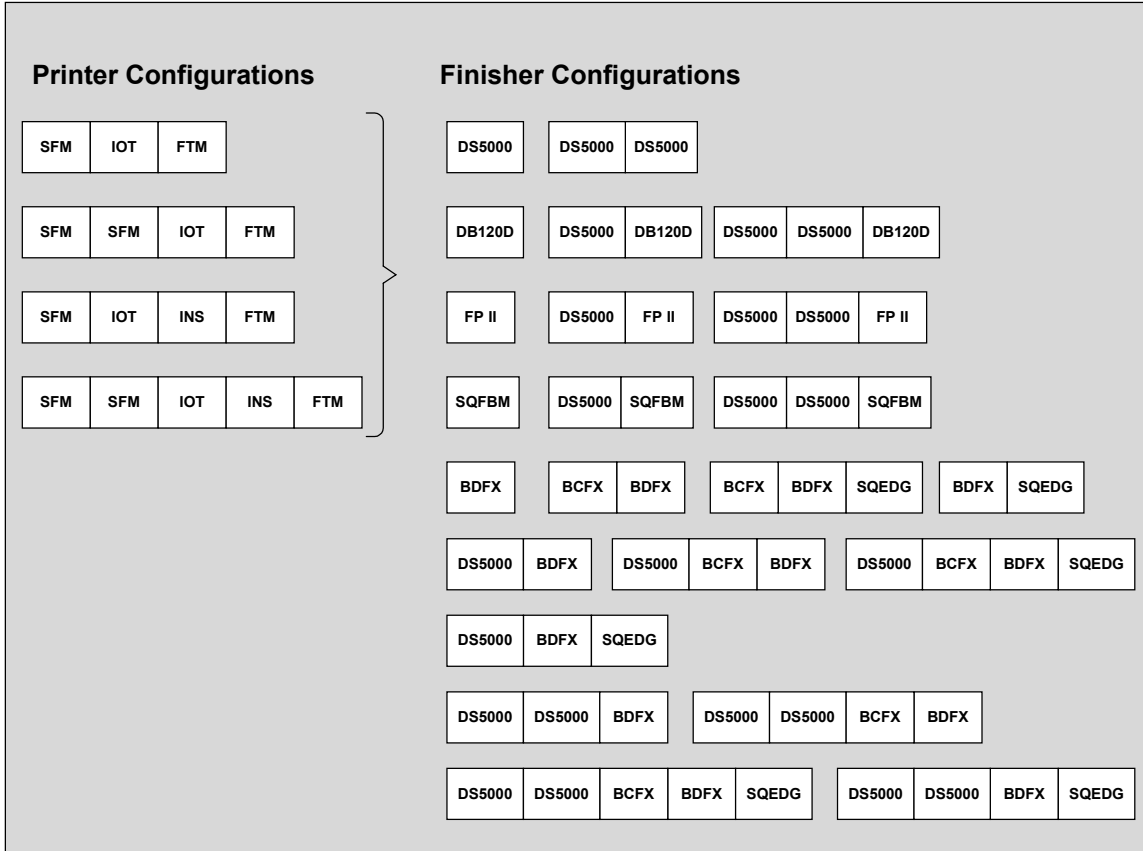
Printer Configurations

SFM IOT FTM

SFM SFM IOT FTM

SFM IOT INS FTM

SFM SFM IOT INS FTM

Finisher Configurations

DS5000

DS5000 DS5000

DB120D

DS5000 DB120D

DS5000 DS5000 DB120D

FP II

DS5000 FP II

DS5000 DS5000 FP II

SQFBM

DS5000 SQFBM

DS5000 DS5000 SQFBM

BDFX

BCFX BDFX

BCFX BDFX SQEDG

BDFX SQEDG

DS5000 BDFX

DS5000 BCFX BDFX

DS5000 BCFX BDFX SQEDG

DS5000 BDFX SQEDG

DS5000 DS5000 BDFX

DS5000 DS5000 BCFX BDFX

DS5000 DS5000 BCFX BDFX SQEDG

DS5000 DS5000 BDFX SQEDG